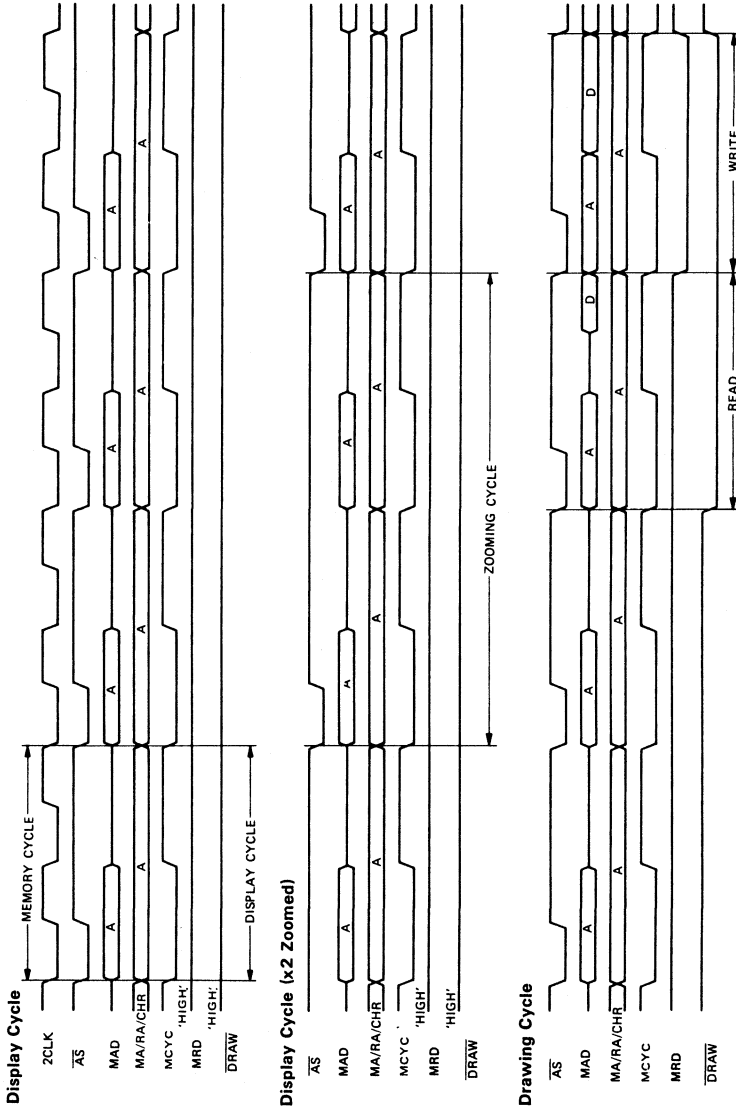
Display Cycle

2CLK
$\overline{AS}$
MAD
MA/RA/CHR
MCYC 'HIGH'
MRD 'HIGH'
$\overline{DRAW}$

MEMORY CYCLE
DISPLAY CYCLE

A A A A A A A A

Display Cycle (x2 Zoomed)

$\overline{AS}$
MAD
MA/RA/CHR
MCYC 'HIGH'
MRD 'HIGH'
$\overline{DRAW}$

ZOOMING CYCLE

A A A A A A A A

Drawing Cycle

$\overline{AS}$
MAD
MA/RA/CHR
MCYC
MRD
$\overline{DRAW}$

A A A A A D A A D A

READ
WRITE